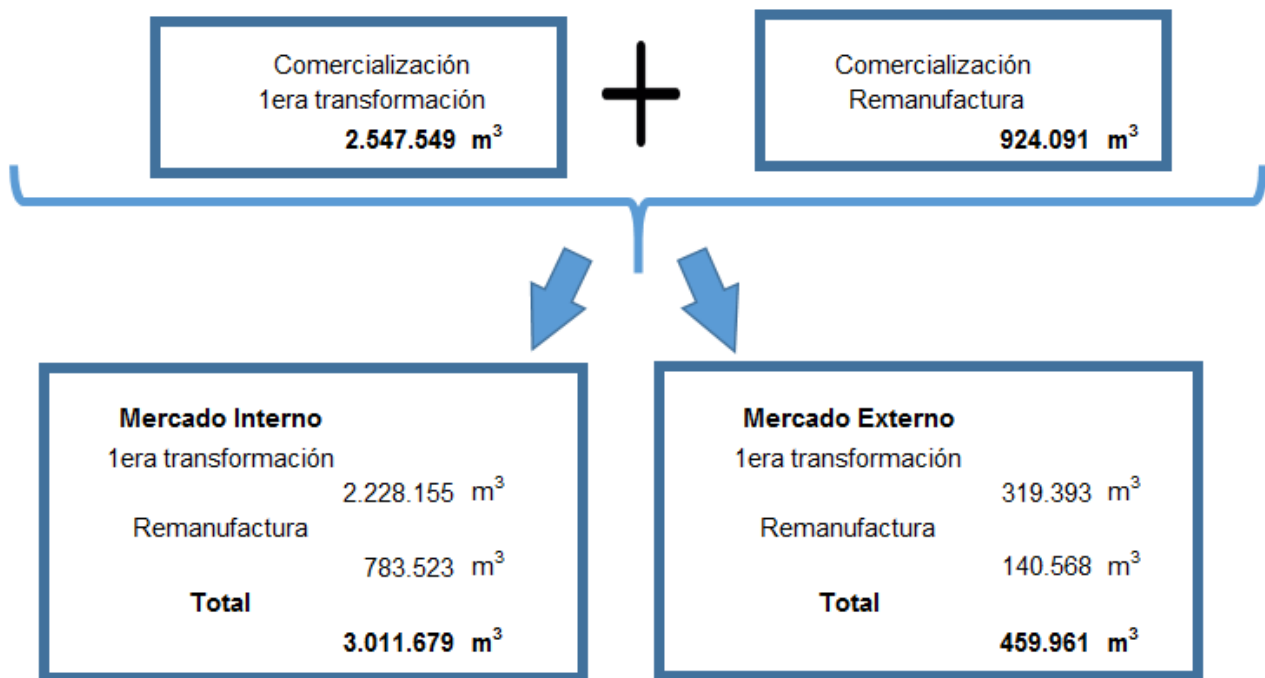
Comercialización
1era transformación
**2.547.549 $m^3$**

Comercialización
Remanufactura
**924.091 $m^3$**

**Mercado Interno**
1era transformación
2.228.155 $m^3$
Remanufactura
783.523 $m^3$
**Total**
**3.011.679 $m^3$**

**Mercado Externo**
1era transformación
319.393 $m^3$
Remanufactura
140.568 $m^3$
**Total**
**459.961 $m^3$**